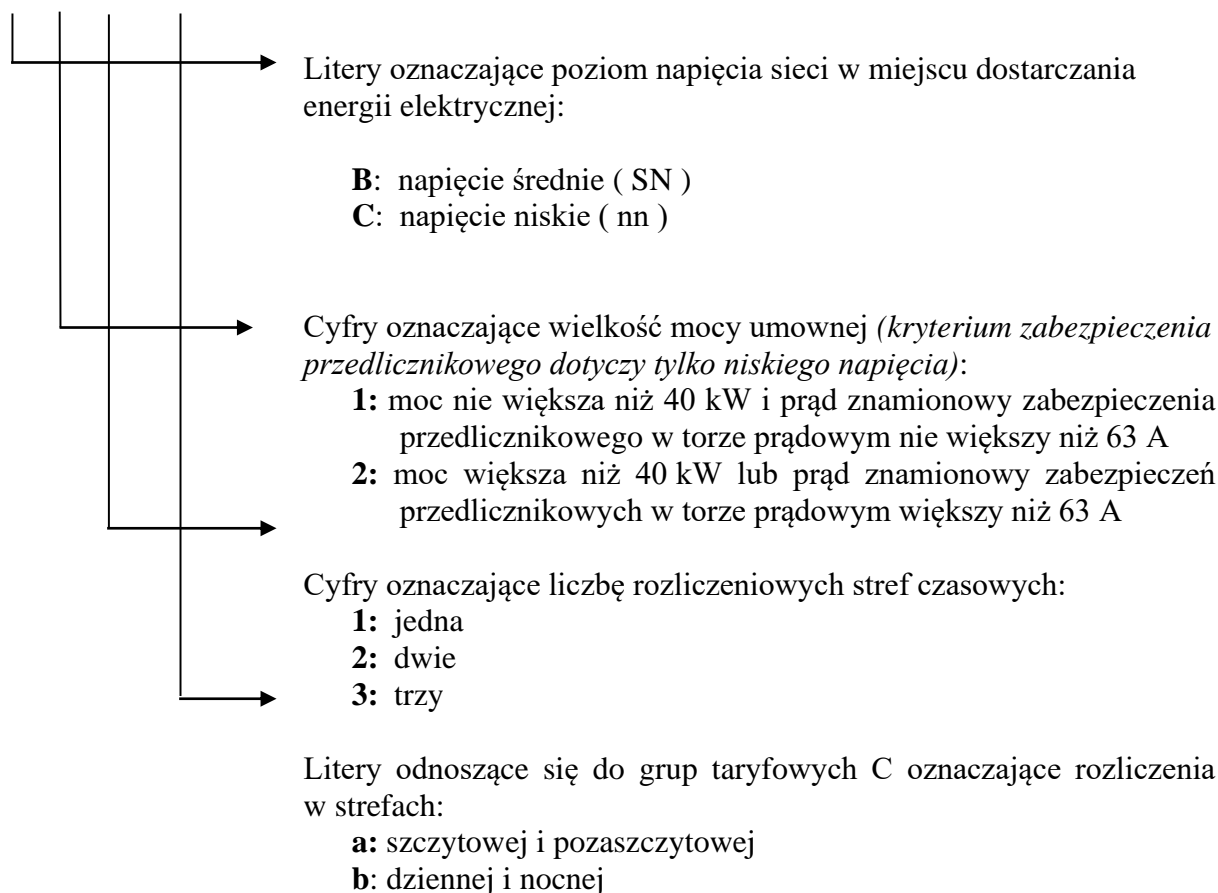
Litery oznaczające poziom napięcia sieci w miejscu dostarczania energii elektrycznej:

**B**: napięcie średnie ( SN )
**C**: napięcie niskie ( nn )

Cyfry oznaczające wielkość mocy umownej *(kryterium zabezpieczenia przedlicznikowego dotyczy tylko niskiego napięcia)*:
**1:** moc nie większa niż 40 kW i prąd znamionowy zabezpieczenia przedlicznikowego w torze prądowym nie większy niż 63 A
**2:** moc większa niż 40 kW lub prąd znamionowy zabezpieczeń przedlicznikowych w torze prądowym większy niż 63 A

Cyfry oznaczające liczbę rozliczeniowych stref czasowych:
**1:** jedna
**2:** dwie
**3:** trzy

Litery odnoszące się do grup taryfowych C oznaczające rozliczenia w strefach:
**a:** szczytowej i pozaszczytowej
**b**: dziennej i nocnej